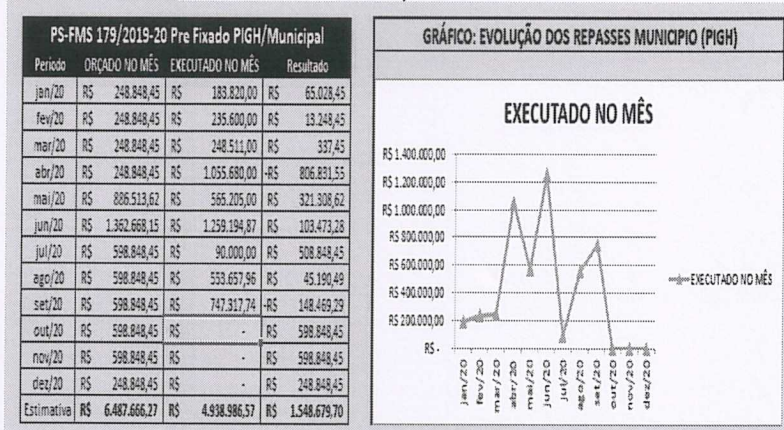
PS-FMS 179/2019-20 Pre Fixado PIGH/Municipal

| Periodo | ORÇADO NO MÊS | EXECUTADO NO MÊS | Resultado |
|---|---|---|---|
| jan/20 | R$ 248.848,45 | R$ 183.820,00 | R$ 65.028,45 |
| fev/20 | R$ 248.848,45 | R$ 235.600,00 | R$ 13.248,45 |
| mar/20 | R$ 248.848,45 | R$ 248.511,00 | R$ 337,45 |
| abr/20 | R$ 248.848,45 | R$ 1.055.680,00 | -R$ 806.831,55 |
| mai/20 | R$ 886.513,62 | R$ 565.205,00 | R$ 321.308,62 |
| jun/20 | R$ 1.362.668,15 | R$ 1.259.194,87 | R$ 103.473,28 |
| jul/20 | R$ 598.848,45 | R$ 90.000,00 | R$ 508.848,45 |
| ago/20 | R$ 598.848,45 | R$ 553.657,96 | R$ 45.190,49 |
| set/20 | R$ 598.848,45 | R$ 747.317,74 | -R$ 148.469,29 |
| out/20 | R$ 598.848,45 | R$ - | R$ 598.848,45 |
| nov/20 | R$ 598.848,45 | R$ - | R$ 598.848,45 |
| dez/20 | R$ 248.848,45 | R$ - | R$ 248.848,45 |
| Estimativa | R$ 6.487.666,27 | R$ 4.938.986,57 | R$ 1.548.679,70 |

GRÁFICO: EVOLUÇÃO DOS REPASSES MUNICIPIO (PIGH)

EXECUTADO NO MÊS

R$ 1.400.000,00
R$ 1.200.000,00
R$ 1.000.000,00
R$ 800.000,00
R$ 600.000,00
R$ 400.000,00
R$ 200.000,00
R$ -

jan/20 fev/20 mar/20 abr/20 mai/20 jun/20 jul/20 ago/20 set/20 out/20 nov/20 dez/20

EXECUTADO NO MÊS